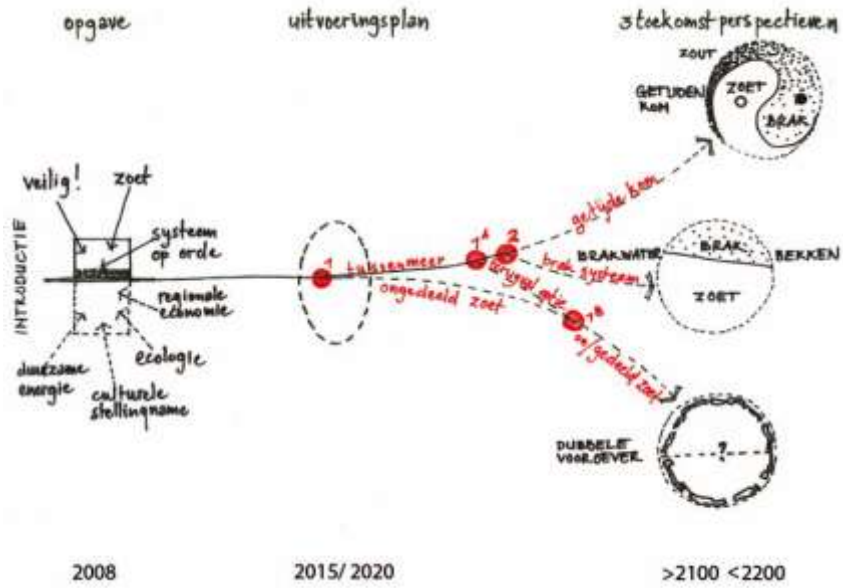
opgave

uitvoeringsplan

3 toekomst perspectieven

ZOUT

GETIJDEN KOM

ZOET

BRAK

INTRODUCTIE

veilig!

zoet

systeem op orde

regionale economie

duurzame energie

culturele stellingname

ecologie

1

tussenmeer

1ᴬ

2

getijde kom

brak systeem

ongedeeld zoet

grijze

1ᴮ

on/gedeeld zoet

BRAKWATER

BRAK

BEKKEN

ZOET

DUBBELE VOOROEVER

?

2008

2015/ 2020

>2100 <2200